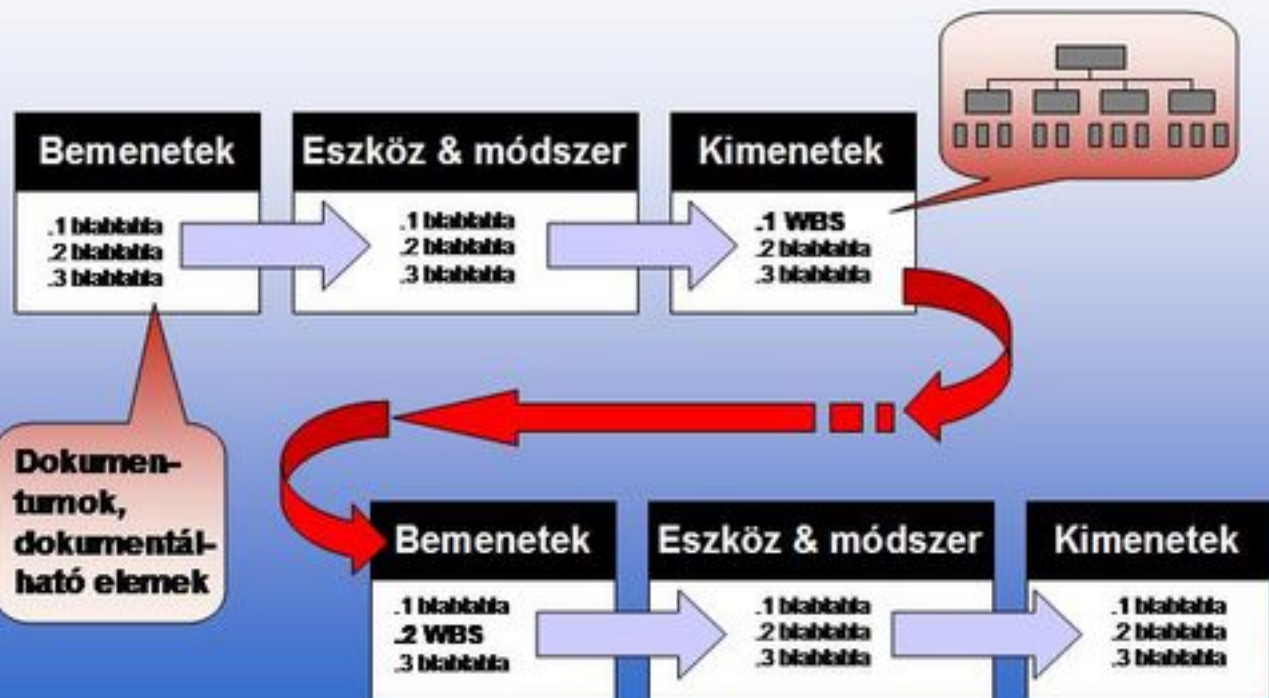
Bemenetek

.1 blablabla
.2 blablabla
.3 blablabla

Eszköz & módszer

.1 blablabla
.2 blablabla
.3 blablabla

Kimenetek

.1 WBS
.2 blablabla
.3 blablabla

Dokumentumok, dokumentálható elemek

Bemenetek

.1 blablabla
.2 WBS
.3 blablabla

Eszköz & módszer

.1 blablabla
.2 blablabla
.3 blablabla

Kimenetek

.1 blablabla
.2 blablabla
.3 blablabla